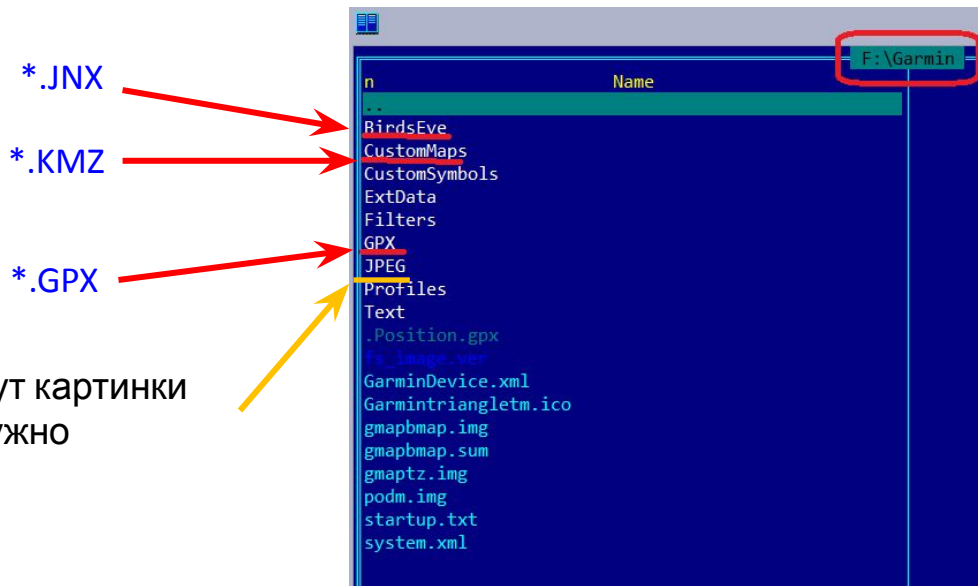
*.JNX

*.KMZ

*.GPX

ут картинки
жно

F:\Garmin

n	Name
..
BirdsEye
CustomMaps
CustomSymbols
ExtData
Filters
GPX
JPEG
Profiles
Text
.Position.gpx
fs_image.ver
GarminDevice.xml
Garmintriangletm.ico
gmapbmap.img
gmapbmap.sum
gmaptz.img
podm.img
startup.txt
system.xml